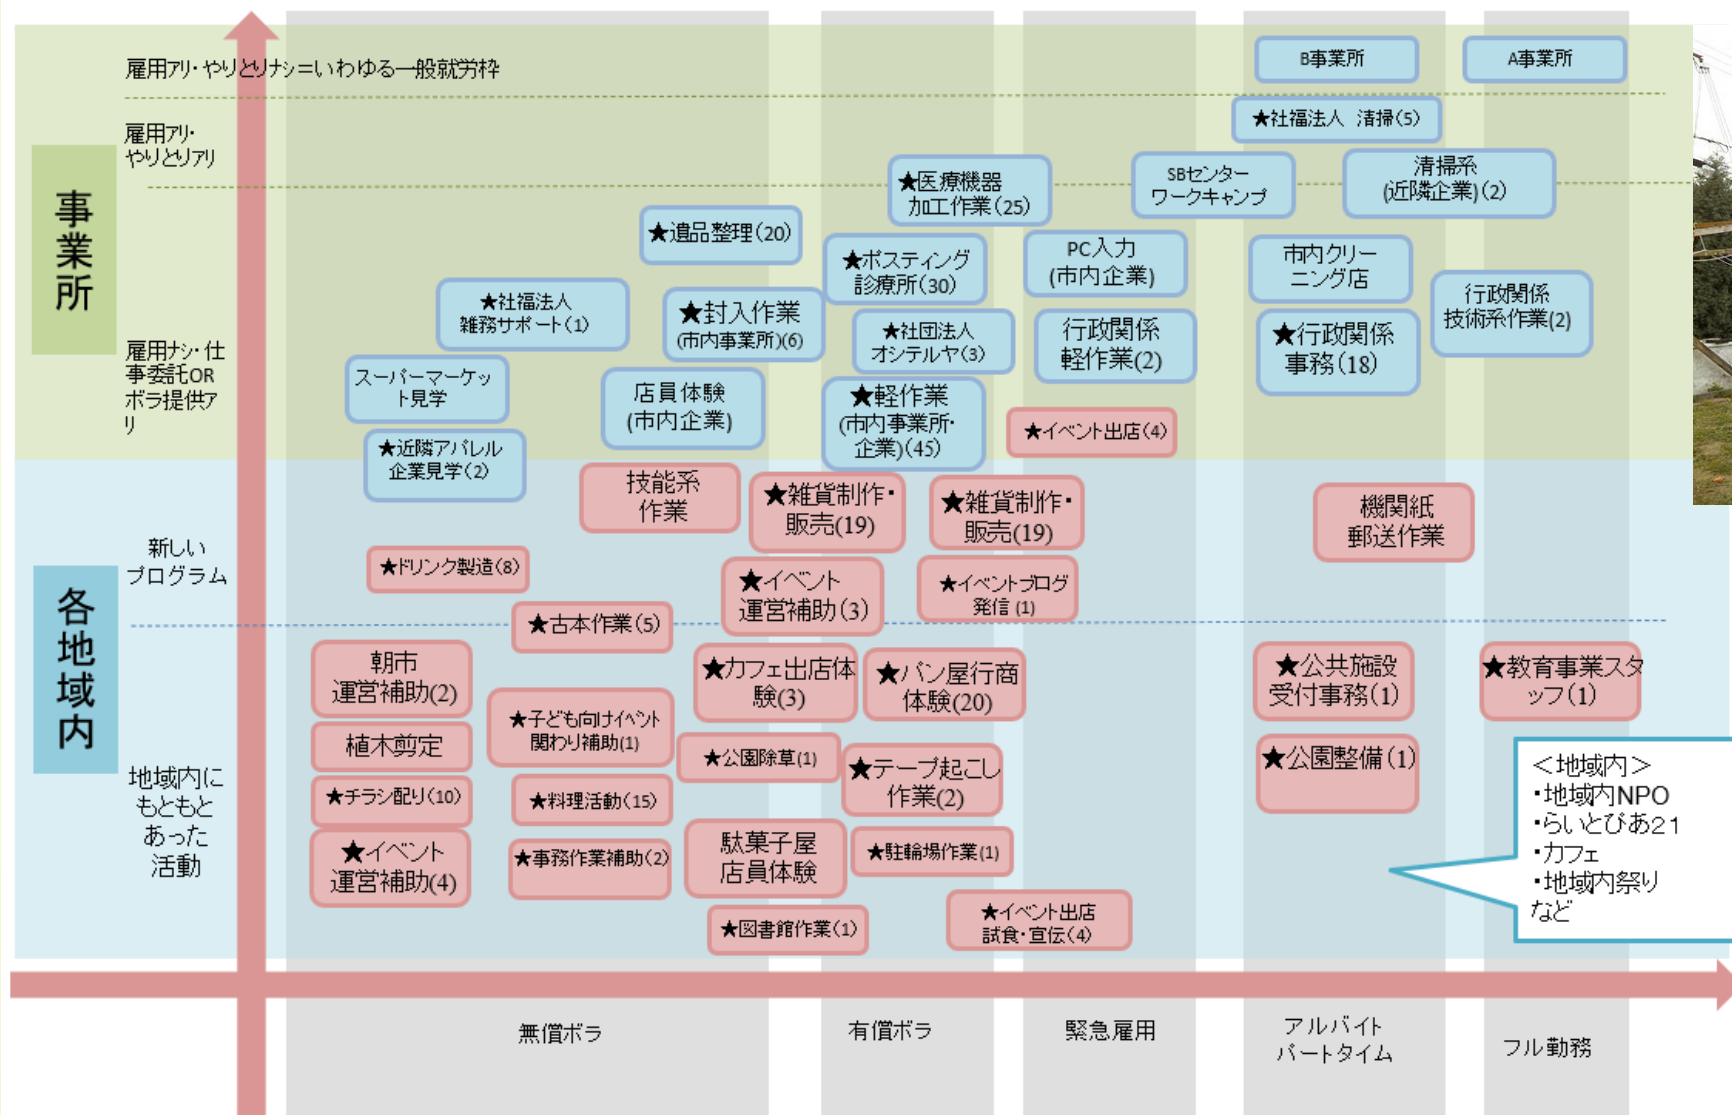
雇用アリ・やりとりナシ＝いわゆる一般就労枠

B事業所

A事業所

★社福法人　清掃(5)

雇用アリ・やりとりアリ

★医療機器加工作業(25)

SBセンターワークキャンプ

清掃系(近隣企業)(2)

事業所

★遺品整理(20)

★ポスティング診療所(30)

PC入力(市内企業)

市内クリーニング店

行政関係技術系作業(2)

★社福法人雑務サポート(1)

★封入作業(市内事業所)(6)

★社団法人オシテルヤ(3)

行政関係軽作業(2)

★行政関係事務(18)

雇用ナシ・仕事委託ORボラ提供アリ

スーパーマーケット見学

店員体験(市内企業)

★軽作業(市内事業所・企業)(45)

★イベント出店(4)

★近隣アパレル企業見学(2)

技能系作業

★雑貨制作・販売(19)

★雑貨制作・販売(19)

機関紙郵送作業

新しいプログラム

★ドリンク製造(8)

★イベント運営補助(3)

★イベントブログ発信(1)

★古本作業(5)

各地域内

朝市運営補助(2)

★カフェ出店体験(3)

★パン屋行商体験(20)

★公共施設受付事務(1)

★教育事業スタッフ(1)

★子ども向けイベント関わり補助(1)

植木剪定

★公園除草(1)

★テープ起こし作業(2)

★公園整備(1)

地域内にもともとあった活動

★チラシ配り(10)

★料理活動(15)

＜地域内＞
・地域内NPO
・らいとぴあ21
・カフェ
・地域内祭り
など

★イベント運営補助(4)

★事務作業補助(2)

駄菓子屋店員体験

★駐輪場作業(1)

★図書館作業(1)

★イベント出店試食・宣伝(4)

無償ボラ

有償ボラ

緊急雇用

アルバイトパートタイム

フル勤務